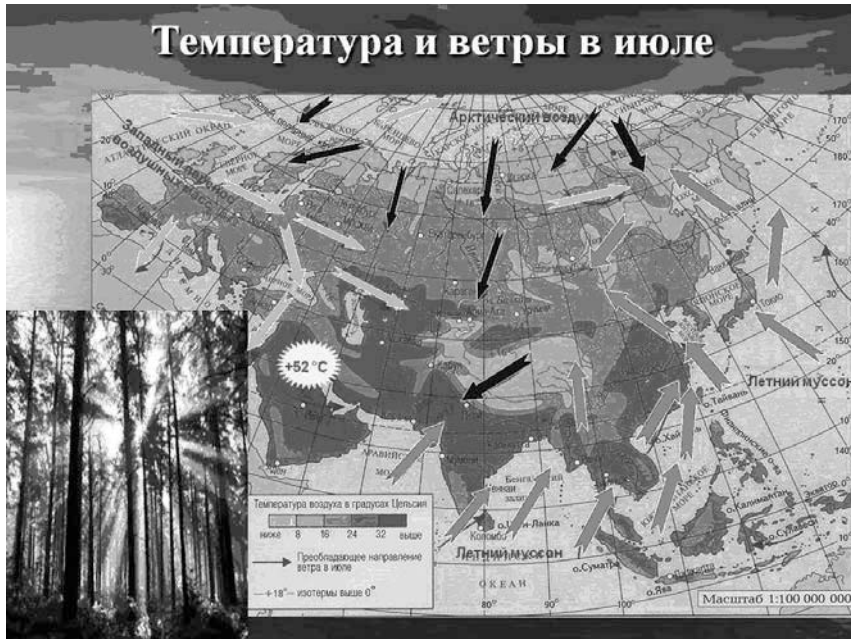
Температура и ветры в июле

Арктический воздух

Западный перенос воздушных масс

Атлантический океан

+52 °С

Летний муссон

Летний муссон

Токио

о. Тайвань

о. Хайнань

Бенгальский залив

о. Шри-Ланка

Коломбо

о. Суматра

о. Калимантан

о. Сулавеси

о. Ява

Аравийское море

Тихий океан

Океан

Температура воздуха в градусах Цельсия

| ниже | 8 | 16 | 24 | 32 | выше |
|---|---|---|---|---|---|

Преобладающее направление ветра в июле

+18° изотермы выше 0°

Масштаб 1:100 000 000

20°

30°

80°

90°

100°

150°

160°

170°

170°

180°

0°

10°